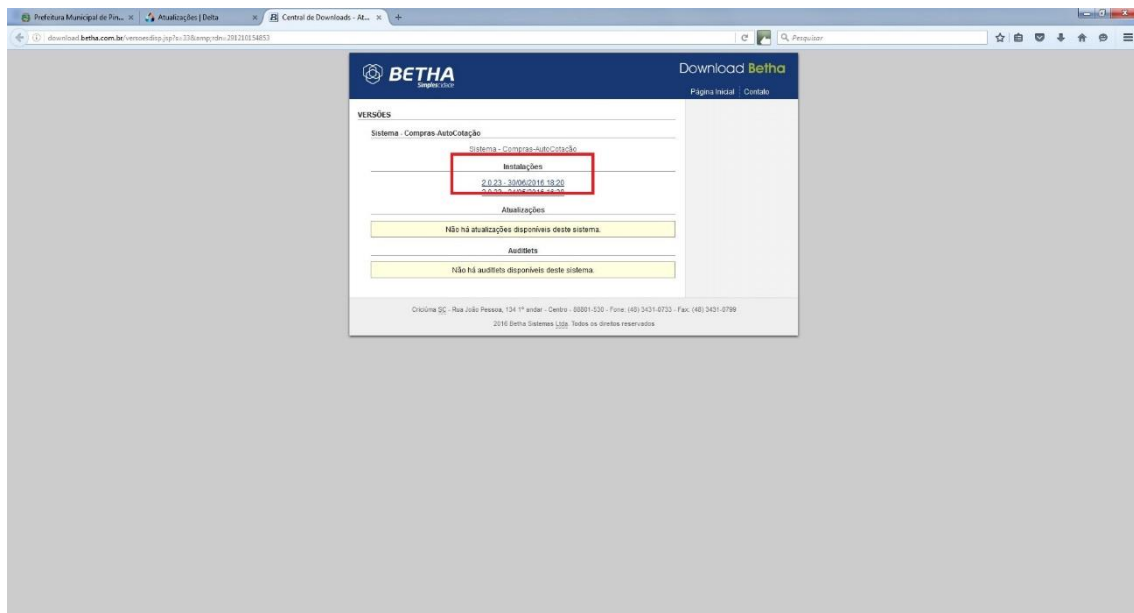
Prefeitura Municipal de Pin... × | Atualizações | Delta × | Central de Downloads - At... × | +

download.betha.com.br/versoesdisp.jsp?s=33&amp;rdn=201210154853

Pesquisar

BETHA
Simples assim

Download Betha

Página Inicial | Contato

VERSÕES

Sistema - Compras-AutoCotação

Sistema - Compras-AutoCotação

Instalações

2.0.23 - 30/06/2016 18:20
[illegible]

Atualizações

Não há atualizações disponíveis deste sistema.

Auditlets

Não há auditlets disponíveis deste sistema.

Criciúma SC - Rua João Pessoa, 134 1º andar - Centro - 88801-530 - Fone: (48) 3431-0733 - Fax: (48) 3431-0799

2016 Betha Sistemas Ltda. Todos os direitos reservados